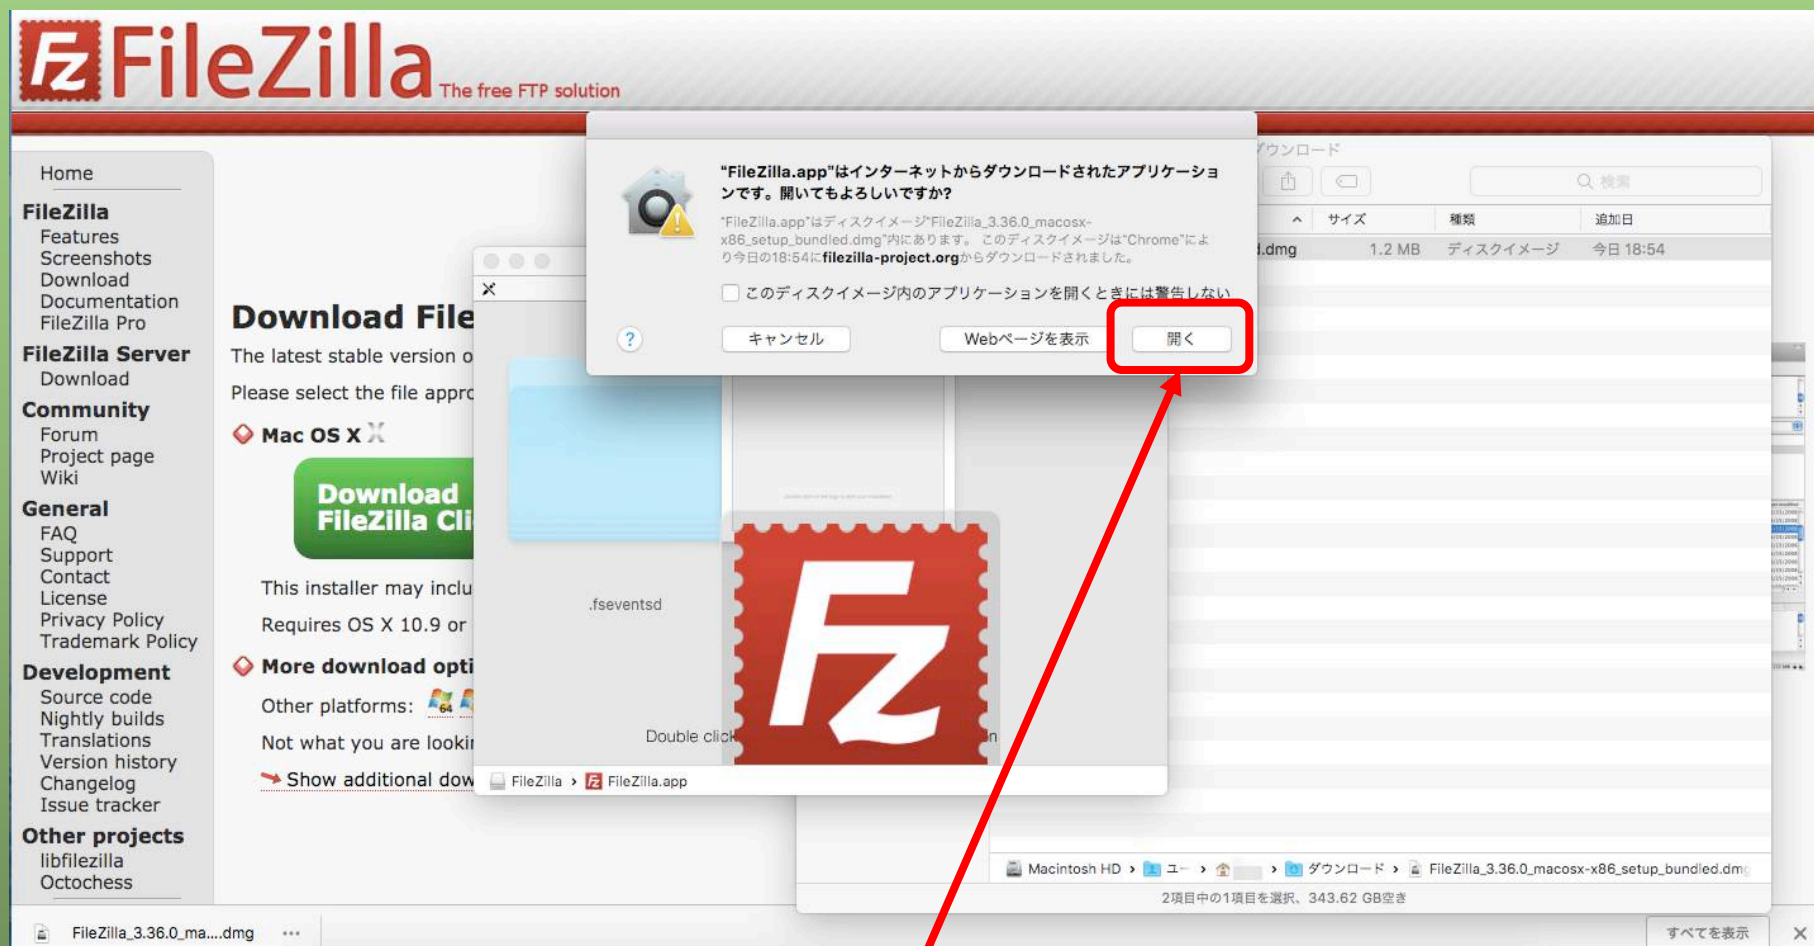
FileZilla The free FTP solution

Home
FileZilla
Features
Screenshots
Download
Documentation
FileZilla Pro
FileZilla Server
Download
Community
Forum
Project page
Wiki
General
FAQ
Support
Contact
License
Privacy Policy
Trademark Policy
Development
Source code
Nightly builds
Translations
Version history
Changelog
Issue tracker
Other projects
libfilezilla
Octochess

Download File
The latest stable version o
Please select the file appro
Mac OS X
Download FileZilla Cli
This installer may inclu
Requires OS X 10.9 or
More download opti
Other platforms:
Not what you are looki
Show additional dow

"FileZilla.app"はインターネットからダウンロードされたアプリケーションです。開いてもよろしいですか?
"FileZilla.app"はディスクイメージ"FileZilla_3.36.0_macosx-x86_setup_bundled.dmg"内にあります。このディスクイメージは"Chrome"により今日の18:54にfilezilla-project.orgからダウンロードされました。
このディスクイメージ内のアプリケーションを開くときには警告しない
?
キャンセル
Webページを表示
開く

.fseventsd
Double click
FileZilla › FileZilla.app

ダウンロード
検索
サイズ 種類 追加日
.dmg 1.2 MB ディスクイメージ 今日 18:54

Macintosh HD › ユー › › ダウンロード › FileZilla_3.36.0_macosx-x86_setup_bundled.dmg
2項目中の1項目を選択、343.62 GB空き

FileZilla_3.36.0_ma....dmg
すべてを表示